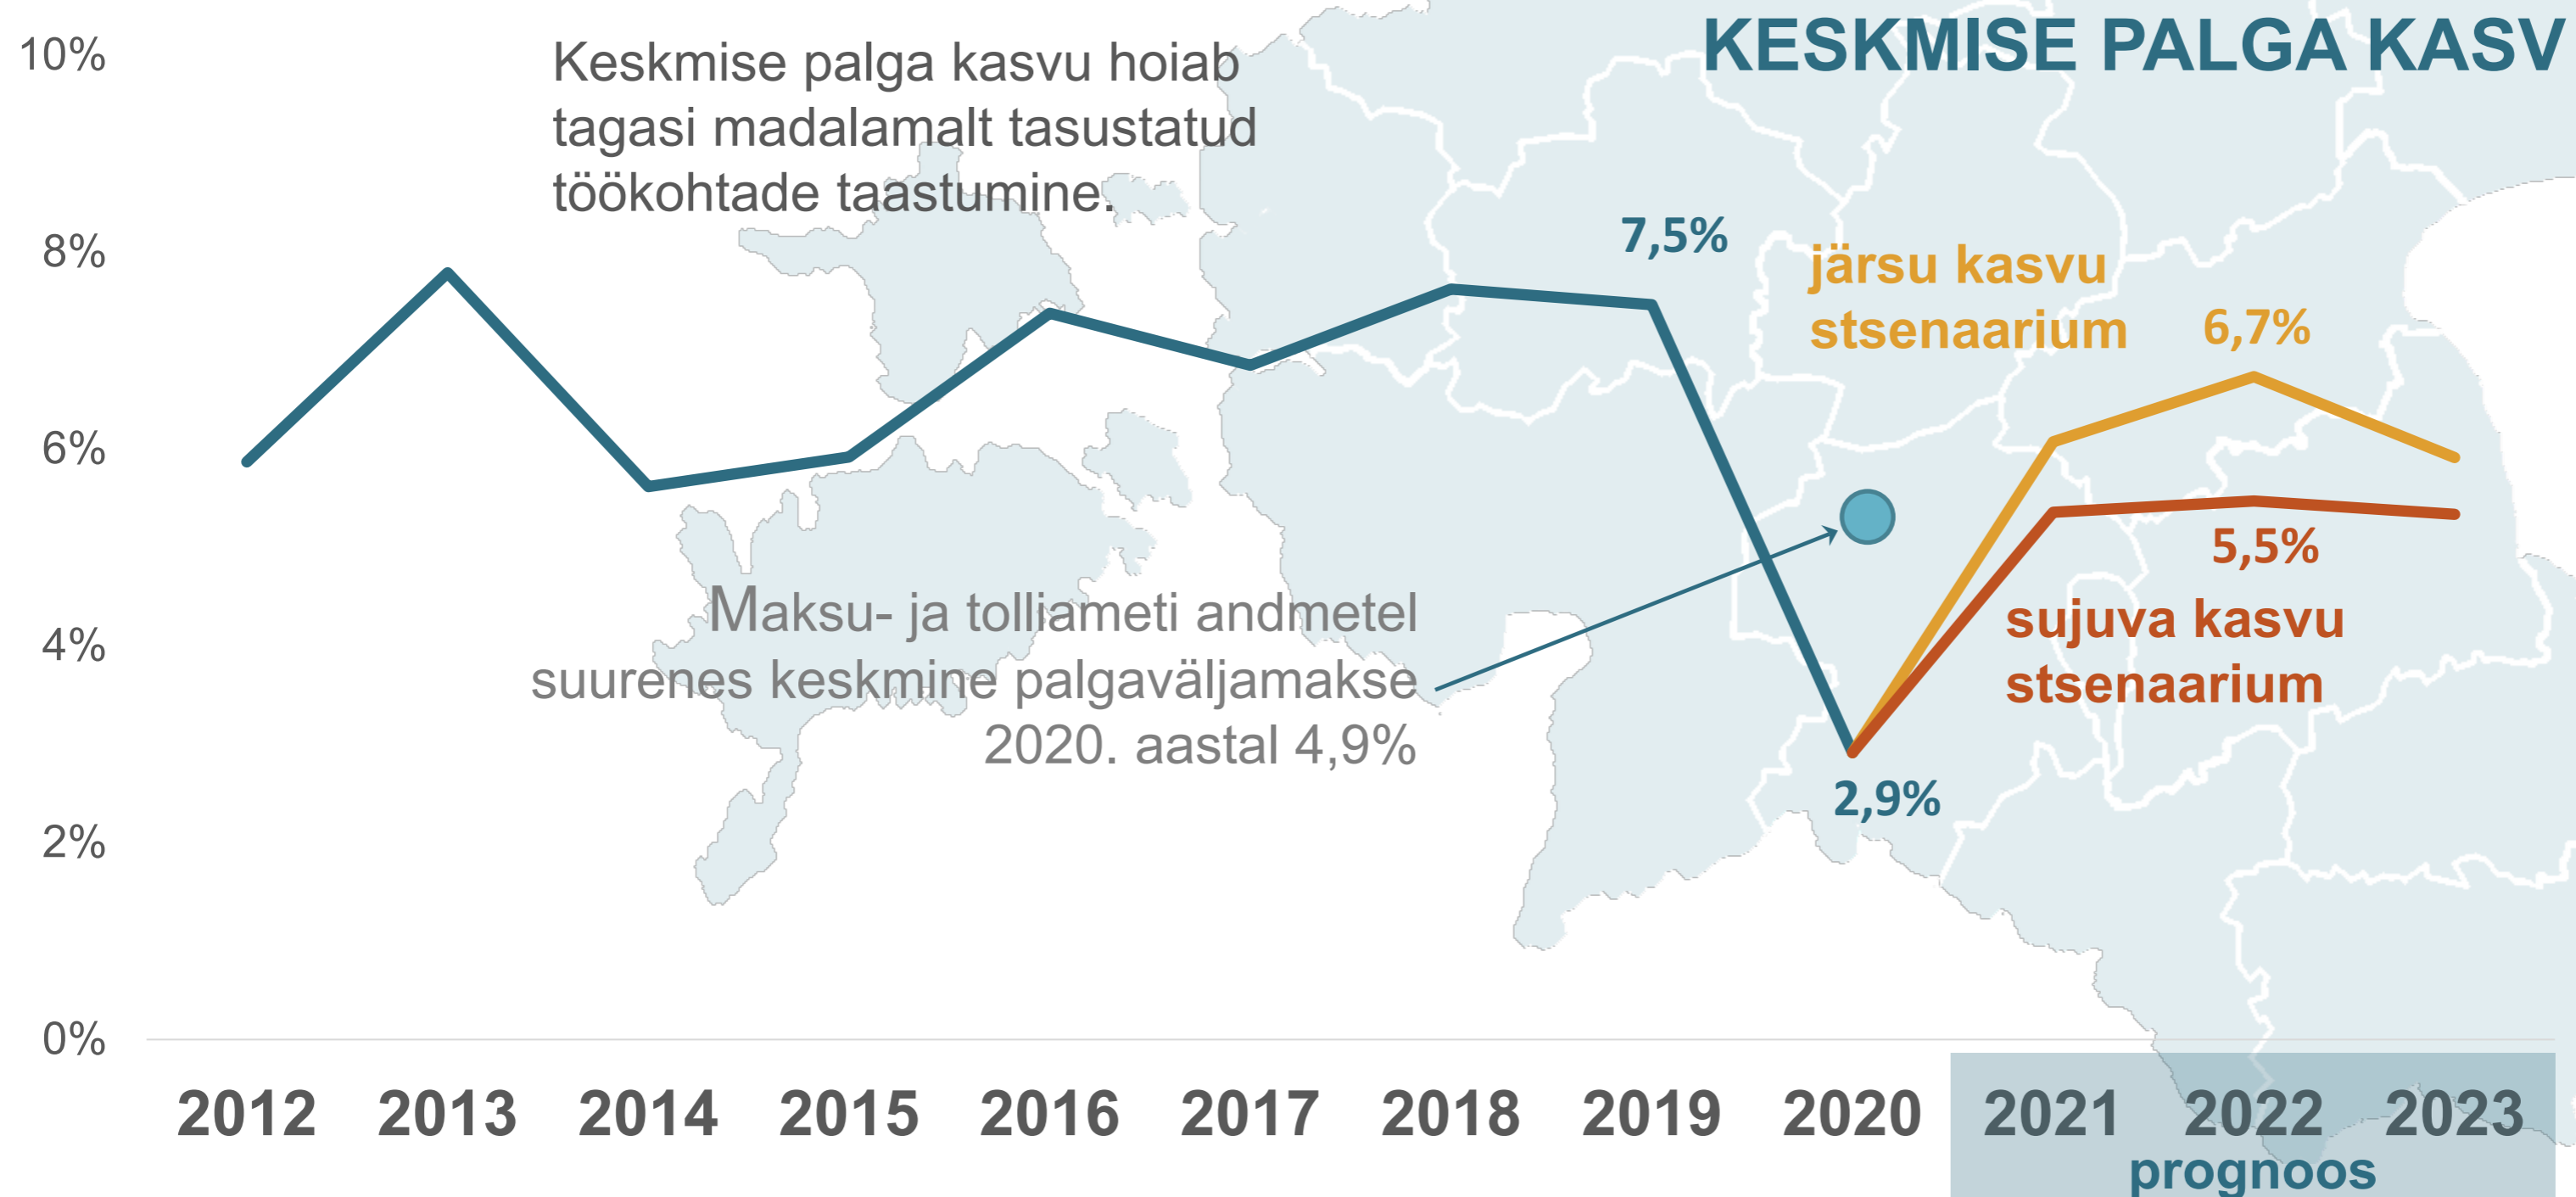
KESKMISE PALGA KASV

Keskmise palga kasvu hoiab tagasi madalamalt tasustatud töökohtade taastumine.

10%
8%
6%
4%
2%
0%

7,5%

järsu kasvu stsenaarium

6,7%

5,5%

sujuva kasvu stsenaarium

2,9%

Maksu- ja tolliameti andmetel suurenes keskmine palgaväljamakse 2020. aastal 4,9%

2012 2013 2014 2015 2016 2017 2018 2019 2020 2021 2022 2023

prognoos